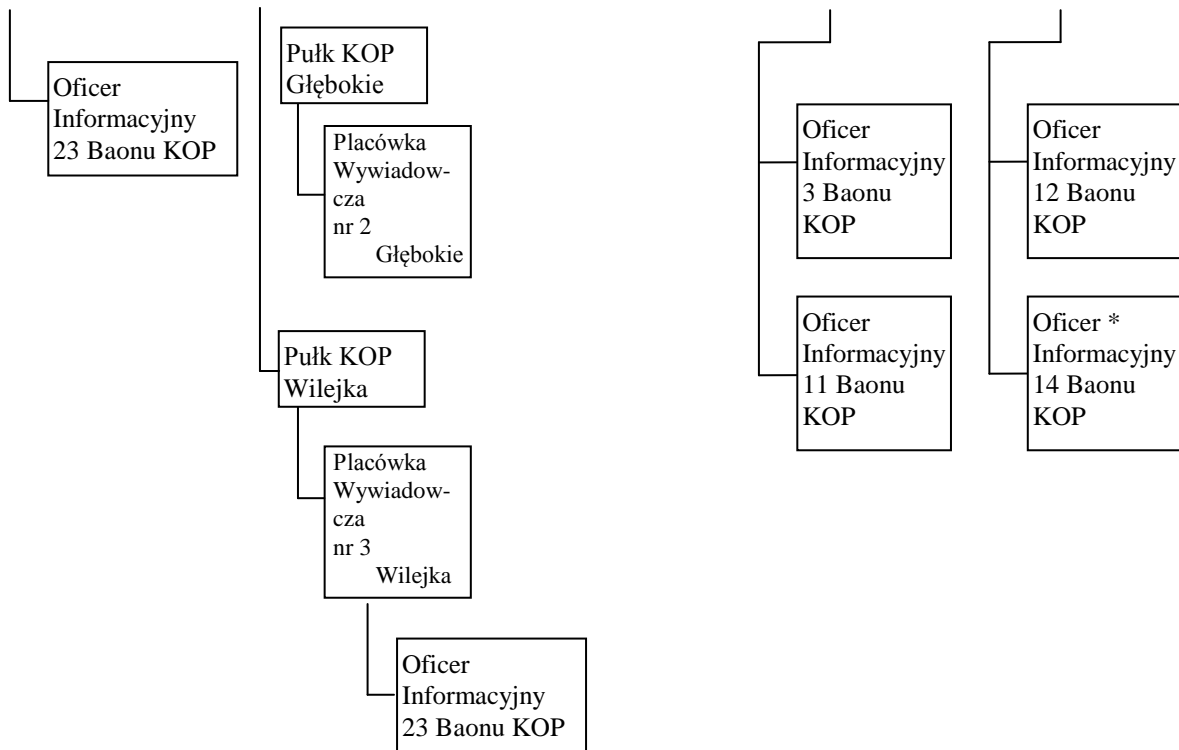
Oficer Informacyjny 23 Baonu KOP

Pułk KOP Głębokie

Placówka Wywiadowcza nr 2 Głębokie

Pułk KOP Wilejka

Placówka Wywiadowcza nr 3 Wilejka

Oficer Informacyjny 23 Baonu KOP

Oficer Informacyjny 3 Baonu KOP

Oficer Informacyjny 11 Baonu KOP

Oficer Informacyjny 12 Baonu KOP

Oficer * Informacyjny 14 Baonu KOP